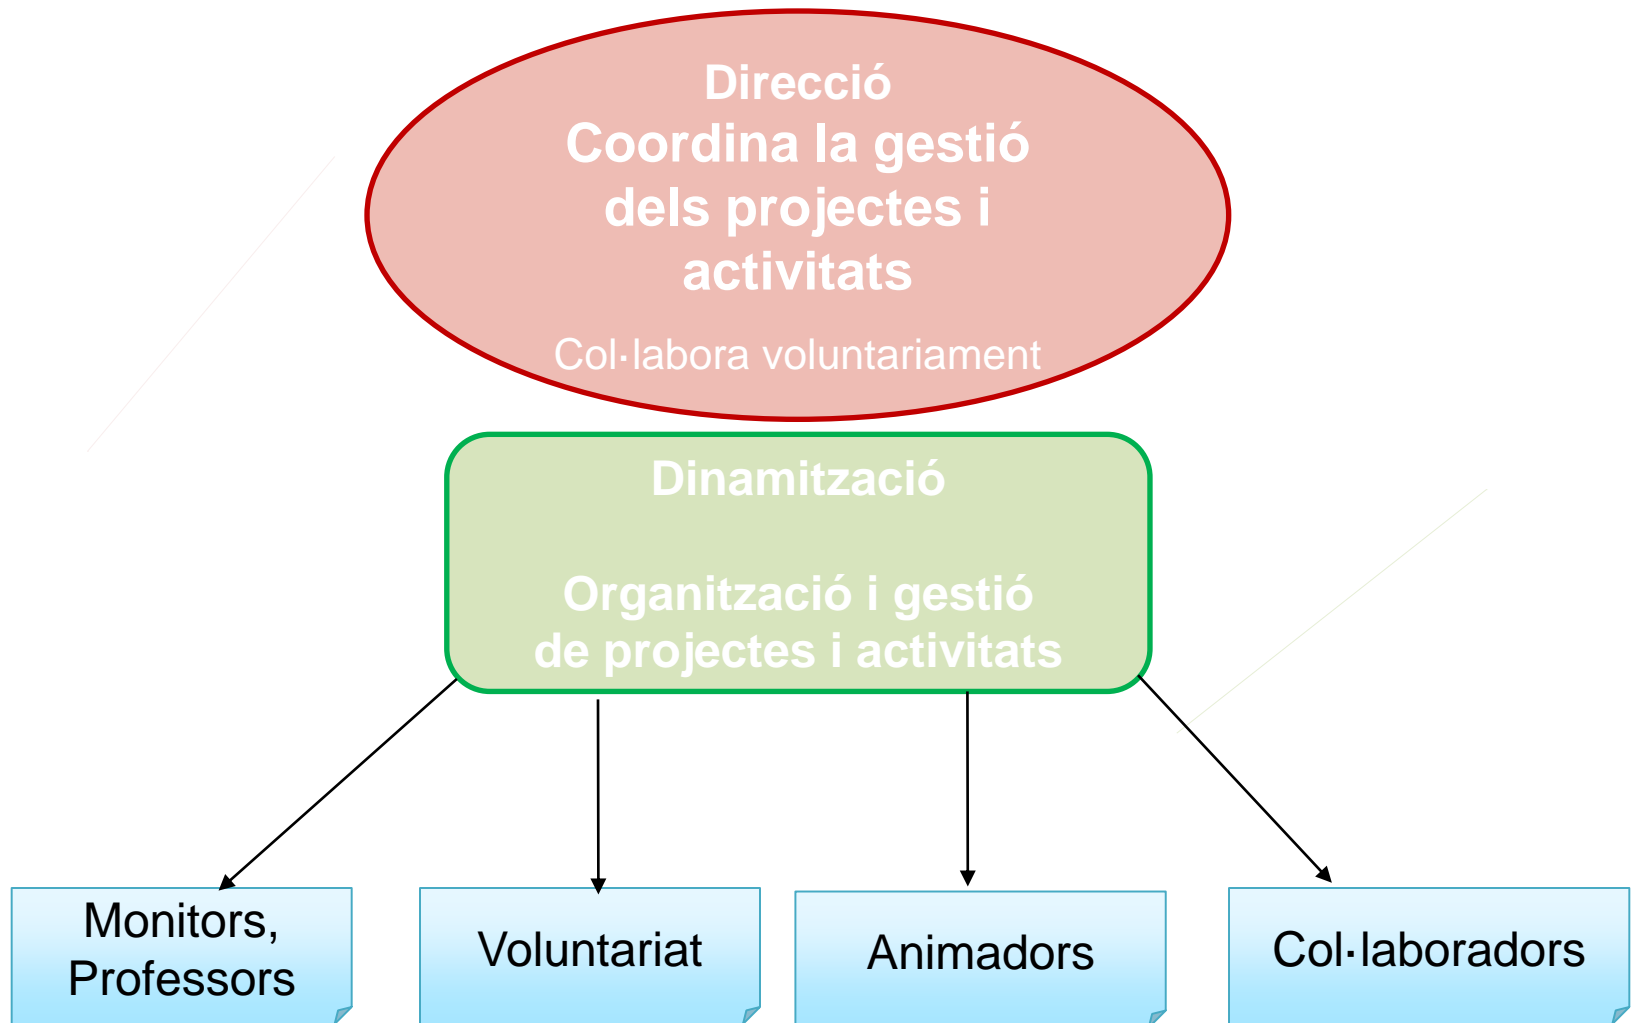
Direcció
Coordina la gestió dels projectes i activitats

Col·labora voluntariament

Dinamització

Organització i gestió de projectes i activitats

Monitors, Professors

Voluntariat

Animadors

Col·laboradors